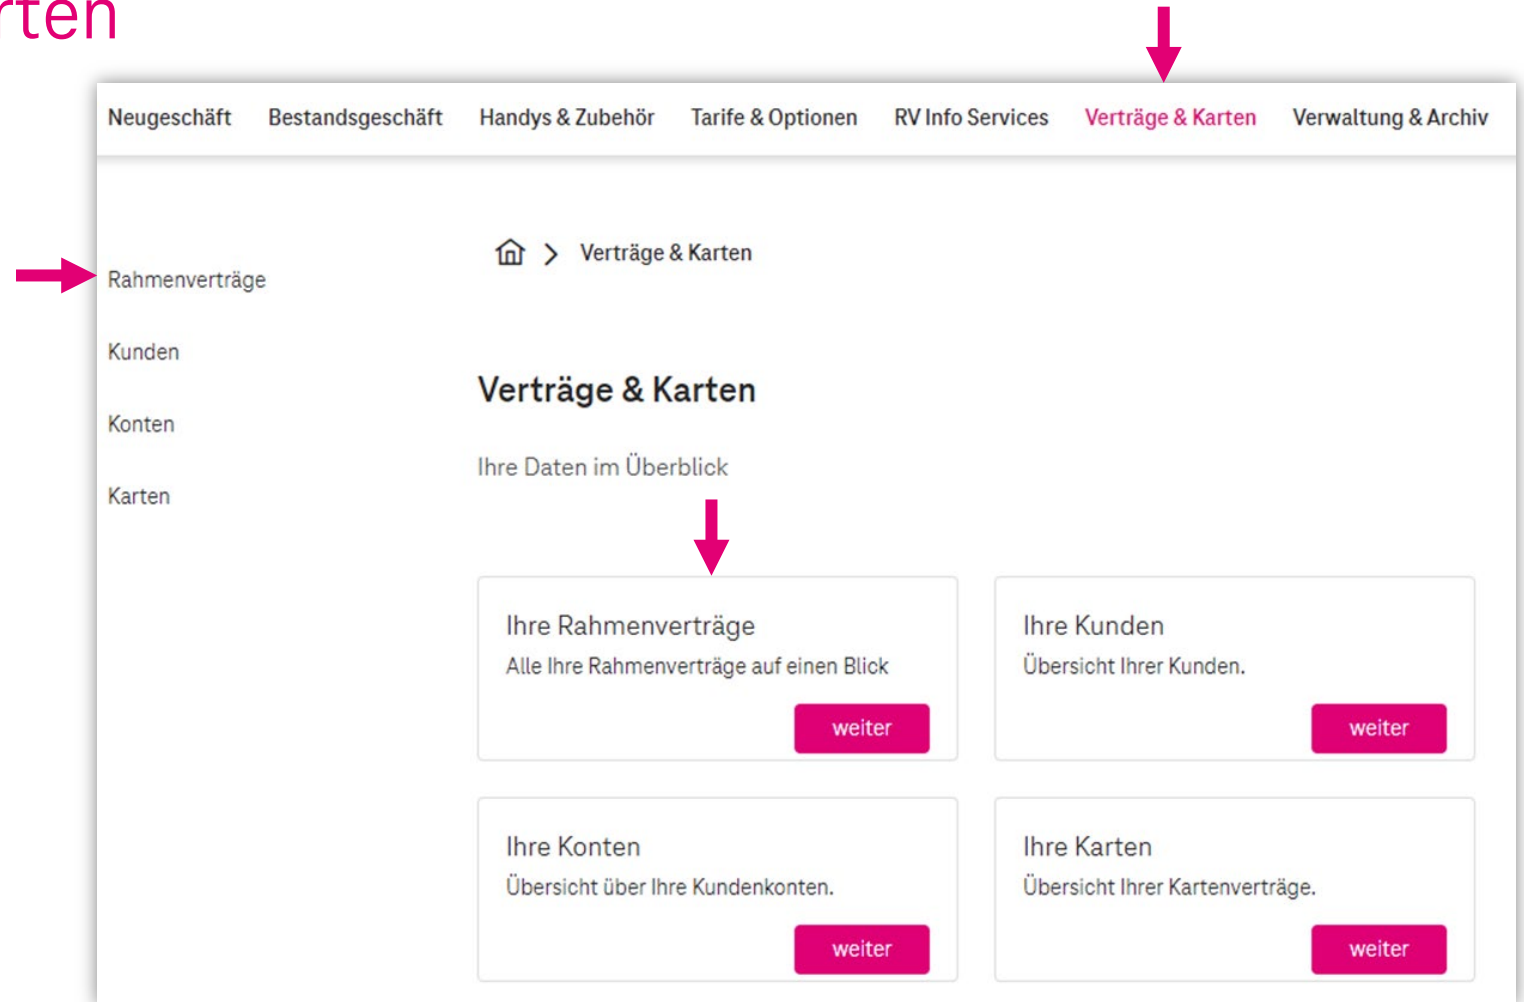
rten

Neugeschäft Bestandsgeschäft Handys & Zubehör Tarife & Optionen RV Info Services Verträge & Karten Verwaltung & Archiv

Rahmenverträge

Kunden

Konten

Karten

> Verträge & Karten

Verträge & Karten

Ihre Daten im Überblick

Ihre Rahmenverträge
Alle Ihre Rahmenverträge auf einen Blick
weiter

Ihre Kunden
Übersicht Ihrer Kunden.
weiter

Ihre Konten
Übersicht über Ihre Kundenkonten.
weiter

Ihre Karten
Übersicht Ihrer Kartenverträge.
weiter